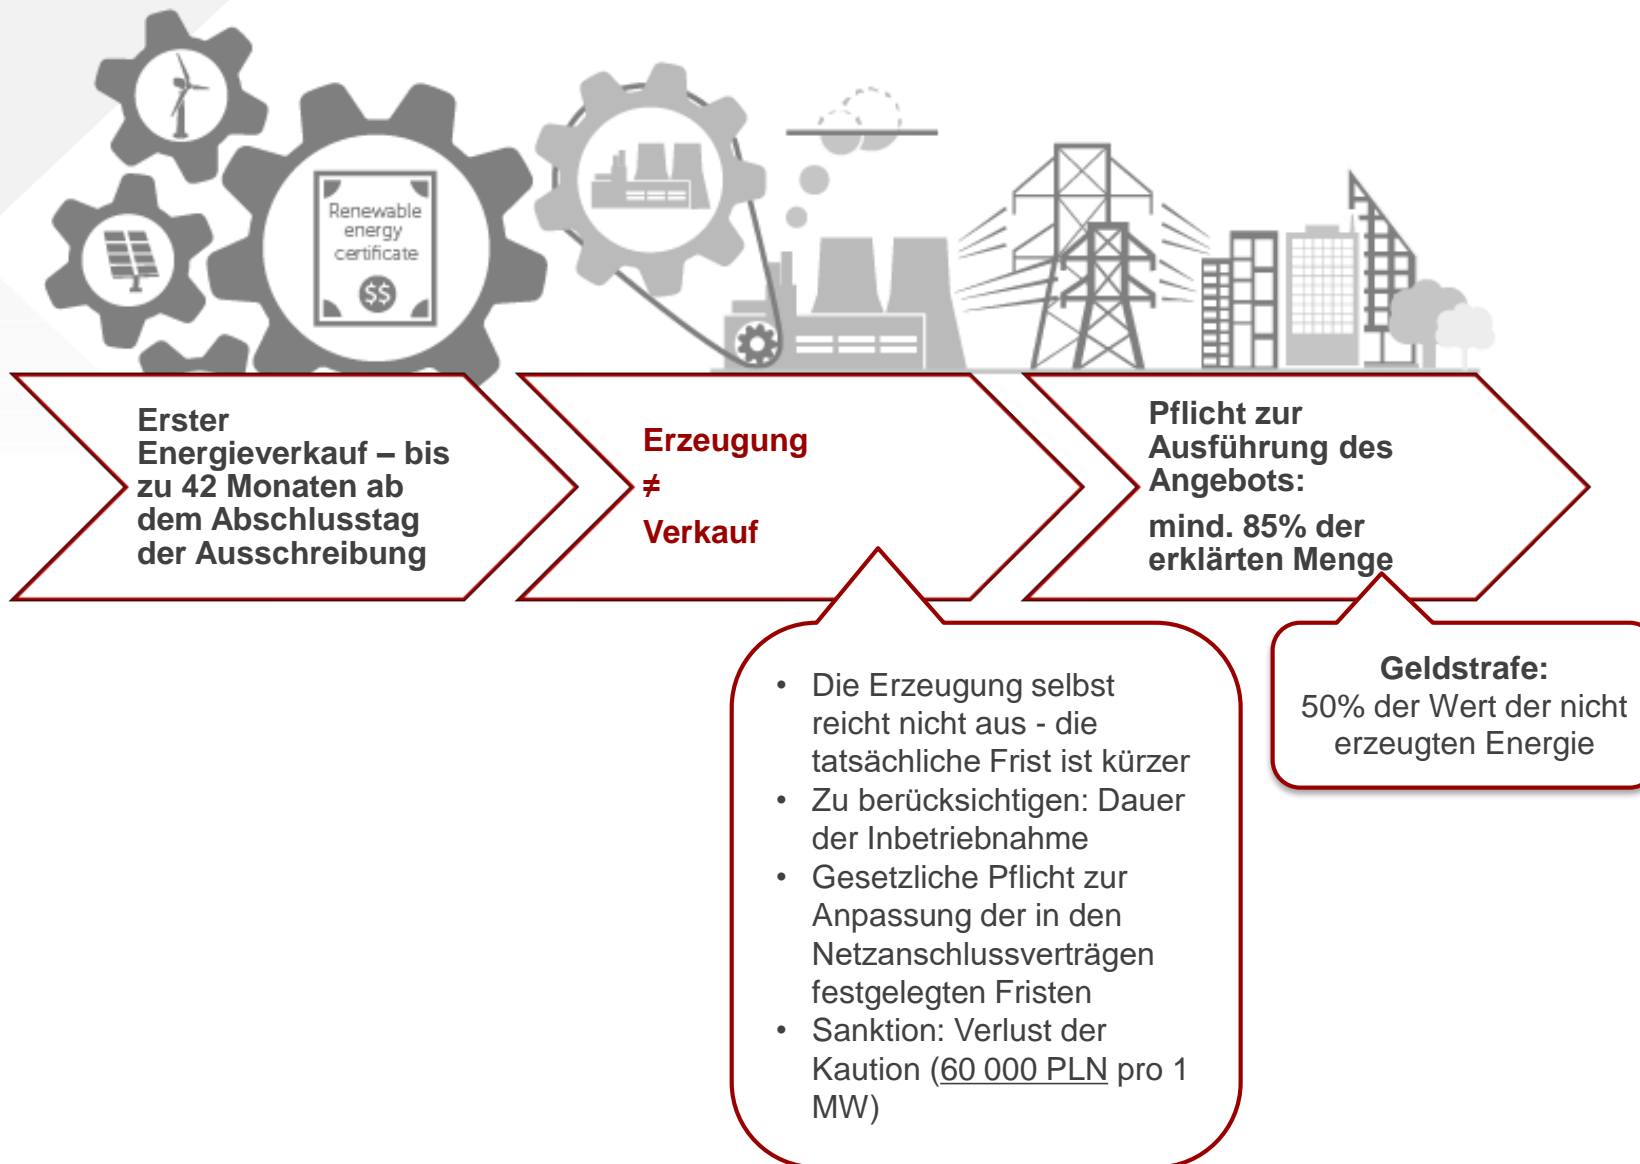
Renewable energy certificate

$$

Erster Energieverkauf – bis zu 42 Monaten ab dem Abschlusstag der Ausschreibung

Erzeugung
≠
Verkauf

Pflicht zur Ausführung des Angebots:

mind. 85% der erklärten Menge

• Die Erzeugung selbst reicht nicht aus - die tatsächliche Frist ist kürzer
• Zu berücksichtigen: Dauer der Inbetriebnahme
• Gesetzliche Pflicht zur Anpassung der in den Netzanschlussverträgen festgelegten Fristen
• Sanktion: Verlust der Kaution (60 000 PLN pro 1 MW)

Geldstrafe:
50% der Wert der nicht erzeugten Energie